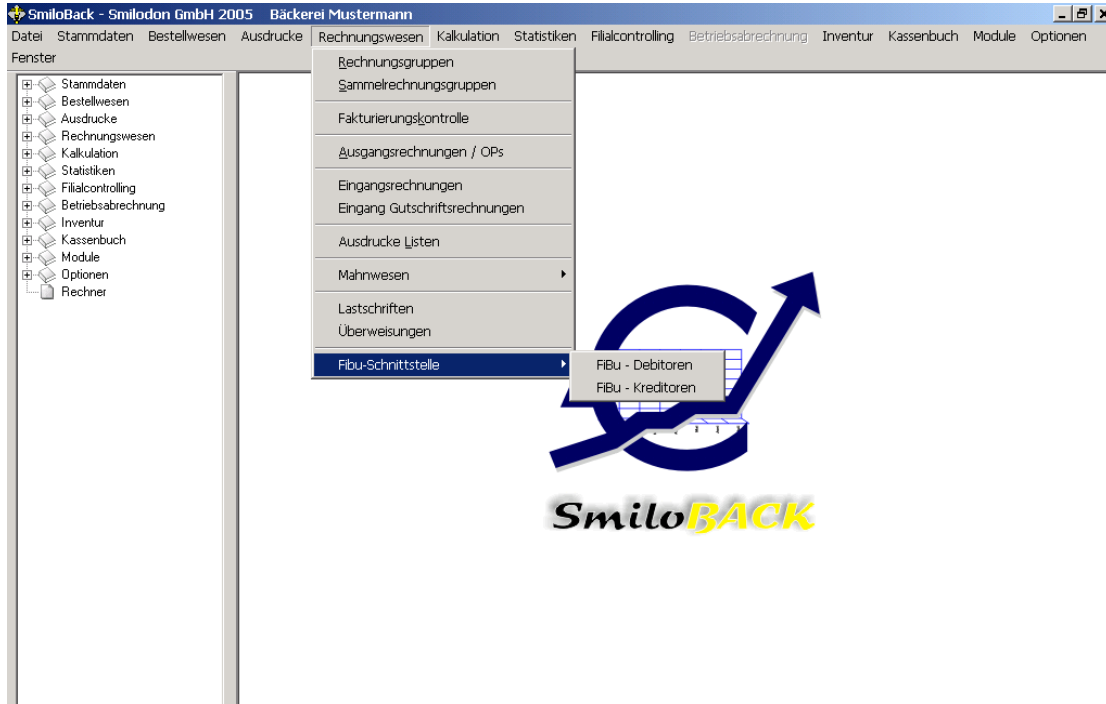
SmiloBack - Smilodon GmbH 2005 Bäckerei Mustermann

Datei Stammdaten Bestellwesen Ausdrucke Rechnungswesen Kalkulation Statistiken Filialcontrolling Betriebsabrechnung Inventur Kassenbuch Module Optionen Fenster

Stammdaten
Bestellwesen
Ausdrucke
Rechnungswesen
Kalkulation
Statistiken
Filialcontrolling
Betriebsabrechnung
Inventur
Kassenbuch
Module
Optionen
Rechner

Rechnungsgruppen
Sammelrechnungsgruppen
Fakturierungskontrolle
Ausgangsrechnungen / OPs
Eingangsrechnungen
Eingang Gutschriftsrechnungen
Ausdrucke Listen
Mahnwesen
Lastschriften
Überweisungen
Fibu-Schnittstelle

FiBu - Debitoren
FiBu - Kreditoren

SmiloBACK